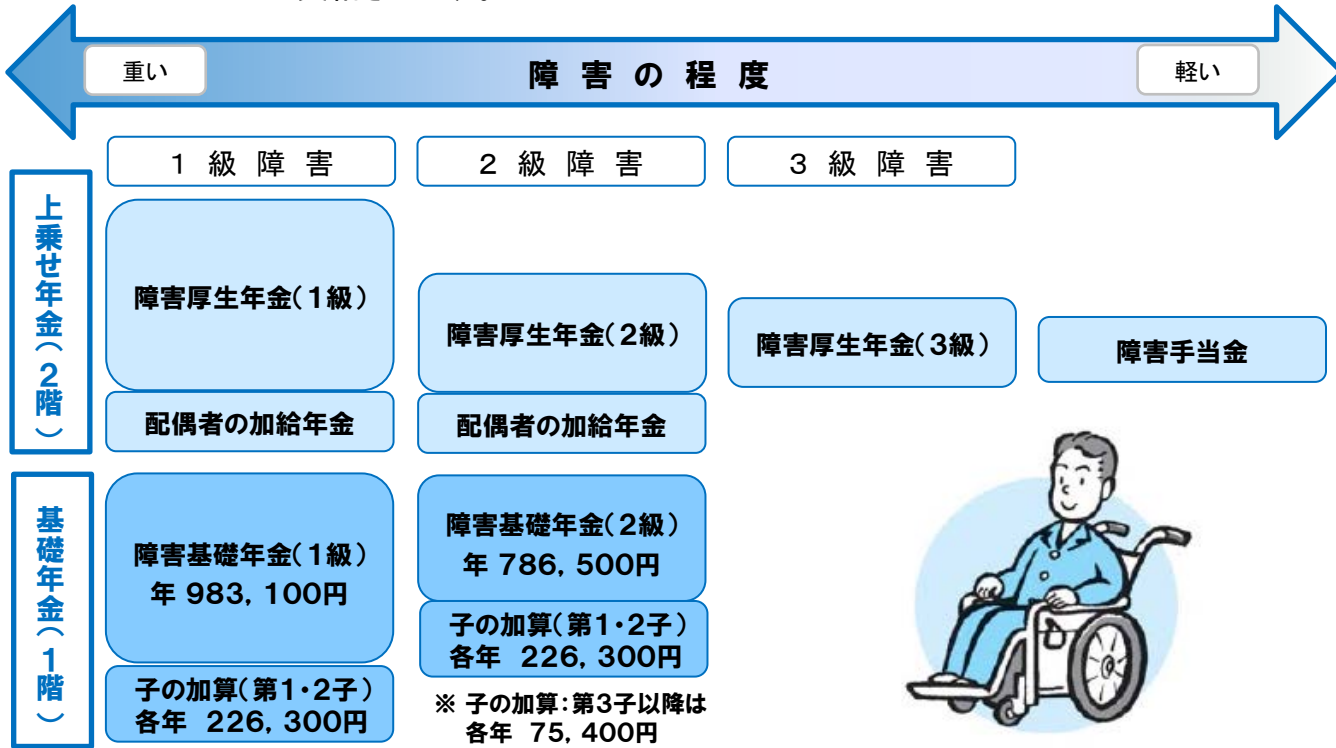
重い

障害の程度

軽い

1級障害

2級障害

3級障害

上乗せ年金（2階）

障害厚生年金（1級）

配偶者の加給年金

障害厚生年金（2級）

配偶者の加給年金

障害厚生年金（3級）

障害手当金

基礎年金（1階）

障害基礎年金（1級）
年 983，100円

子の加算（第1・2子）
各年 226，300円

障害基礎年金（2級）
年 786，500円

子の加算（第1・2子）
各年 226，300円

※ 子の加算：第3子以降は
各年 75，400円